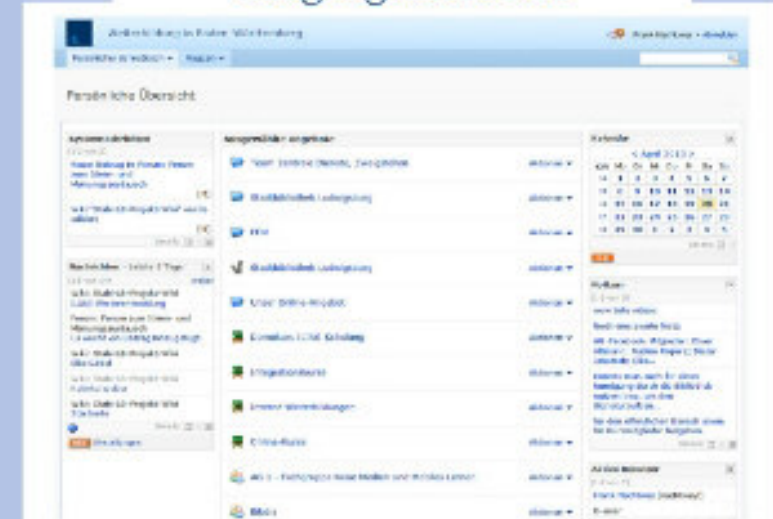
Weiterbildung in Baden-Württemberg

Persönliche Übersicht

Ausgewählte Angebote

Stadtbibliothek Ludwigsburg

Stadtbibliothek Ludwigsburg

Kalender

April 2013

Aktionen ▾

Aktionen ▾

Aktionen ▾

Aktionen ▾

Aktionen ▾

Aktionen ▾

Aktionen ▾

Aktionen ▾

Aktionen ▾

Aktionen ▾

Aktionen ▾

Blogs

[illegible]